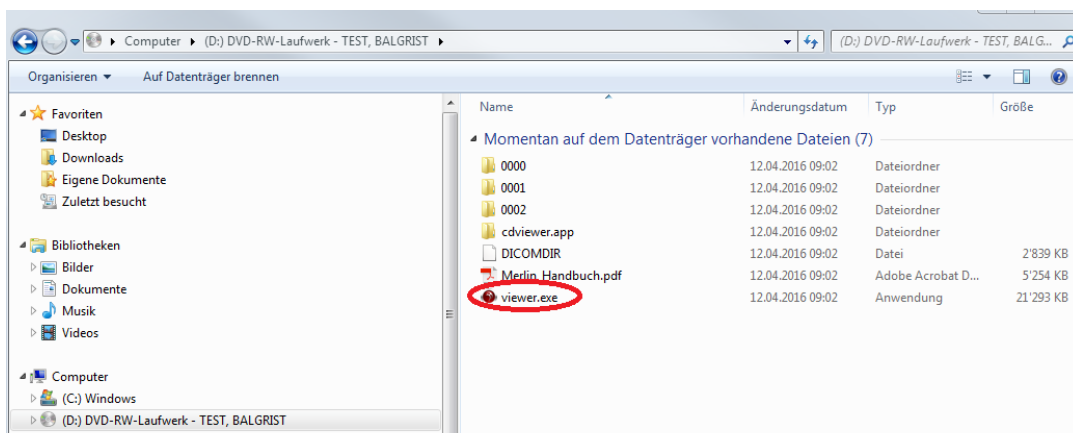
Computer ▸ (D:) DVD-RW-Laufwerk - TEST, BALGRIST ▸

(D:) DVD-RW-Laufwerk - TEST, BALG...

Organisieren ▾ Auf Datenträger brennen

Favoriten
Desktop
Downloads
Eigene Dokumente
Zuletzt besucht

Bibliotheken
Bilder
Dokumente
Musik
Videos

Computer
(C:) Windows
(D:) DVD-RW-Laufwerk - TEST, BALGRIST

| Name | Änderungsdatum | Typ | Größe |
|---|---|---|---|
| Momentan auf dem Datenträger vorhandene Dateien (7) | | | |
| 0000 | 12.04.2016 09:02 | Dateiordner | |
| 0001 | 12.04.2016 09:02 | Dateiordner | |
| 0002 | 12.04.2016 09:02 | Dateiordner | |
| cdviewer.app | 12.04.2016 09:02 | Dateiordner | |
| DICOMDIR | 12.04.2016 09:02 | Datei | 2'839 KB |
| Merlin_Handbuch.pdf | 12.04.2016 09:02 | Adobe Acrobat D... | 5'254 KB |
| viewer.exe | 12.04.2016 09:02 | Anwendung | 21'293 KB |